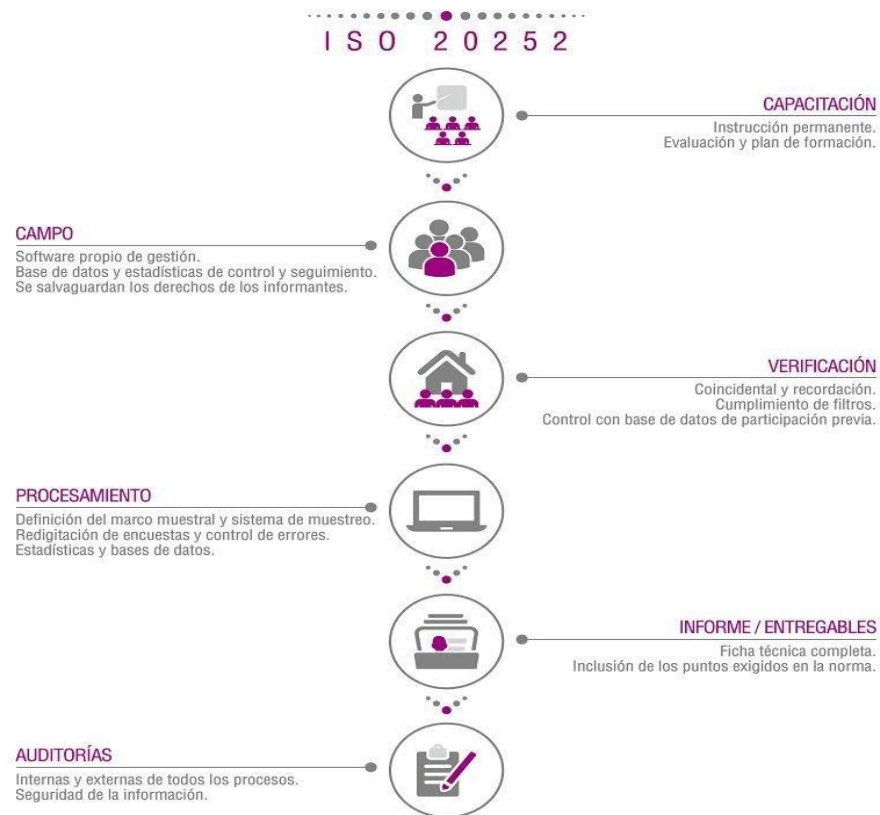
ISO 20252

CAPACITACIÓN
Instrucción permanente.
Evaluación y plan de formación.

CAMPO
Software propio de gestión.
Base de datos y estadísticas de control y seguimiento.
Se salvaguardan los derechos de los informantes.

VERIFICACIÓN
Coincidental y recordación.
Cumplimiento de filtros.
Control con base de datos de participación previa.

PROCESAMIENTO
Definición del marco muestral y sistema de muestreo.
Redigitación de encuestas y control de errores.
Estadísticas y bases de datos.

INFORME / ENTREGABLES
Ficha técnica completa.
Inclusión de los puntos exigidos en la norma.

AUDITORÍAS
Internas y externas de todos los procesos.
Seguridad de la información.